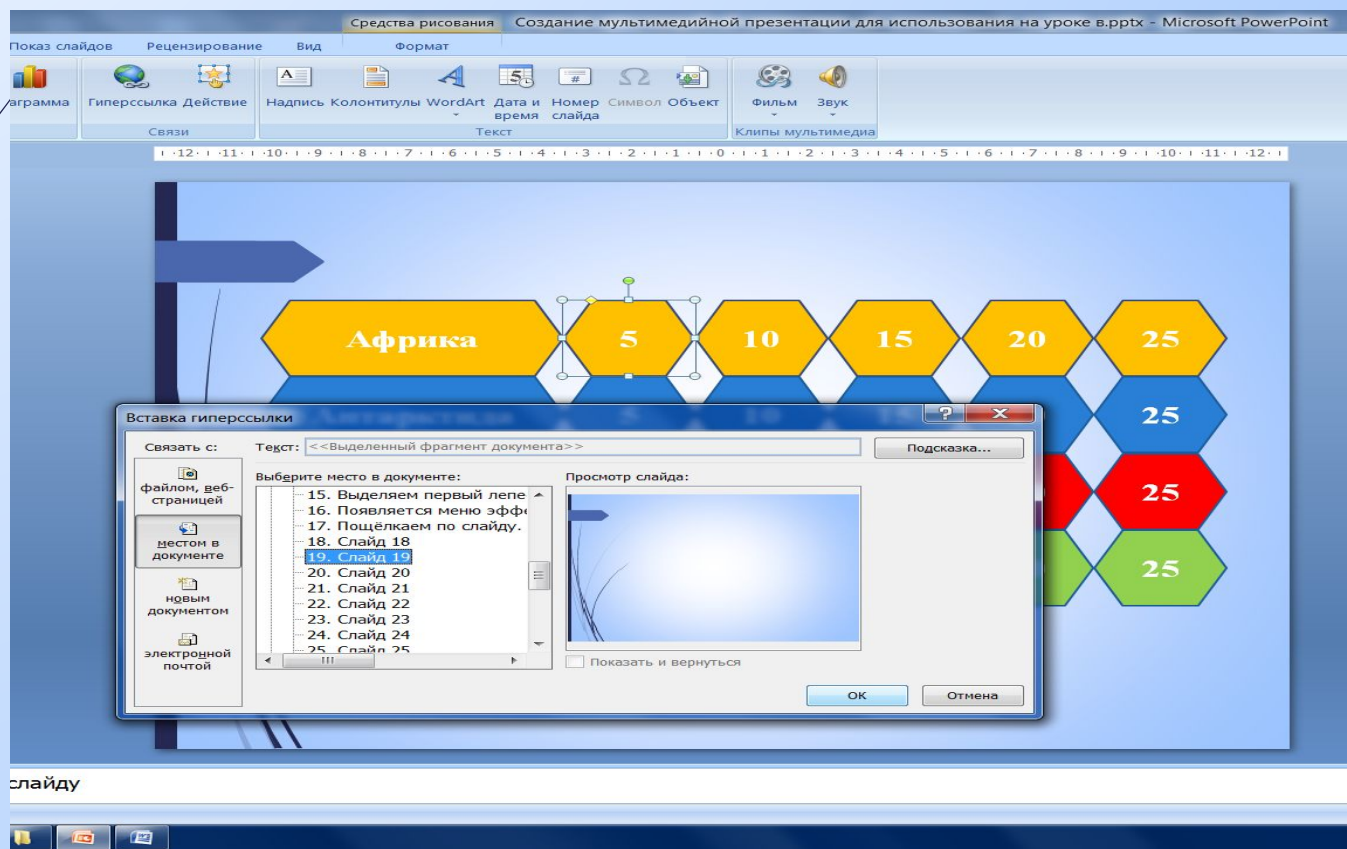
Средства рисования Создание мультимедийной презентации для использования на уроке в.pptx - Microsoft PowerPoint

Показ слайдов Рецензирование Вид Формат

аграмма Гиперссылка Действие Надпись Колонтитулы WordArt Дата и время Номер слайда Символ Объект Фильм Звук

Связи Текст Клипы мультимедиа

·12·1·11·1·10·1·9·1·8·1·7·1·6·1·5·1·4·1·3·1·2·1·1·1·0·1·1·1·2·1·3·1·4·1·5·1·6·1·7·1·8·1·9·1·10·1·11·1·12·

Африка 5 10 15 20 25

25

25

25

Вставка гиперссылки

Связать с:

Текст: <<Выделенный фрагмент документа>>

Подсказка...

файлом, веб-страницей

местом в документе

новым документом

электронной почтой

Выберите место в документе:

15. Выделяем первый лепе
16. Появляется меню эффе
17. Пощёлкаем по слайду.
18. Слайд 18
19. Слайд 19
20. Слайд 20
21. Слайд 21
22. Слайд 22
23. Слайд 23
24. Слайд 24
25. Слайд 25

Просмотр слайда:

Показать и вернуться

ОК Отмена

слайду